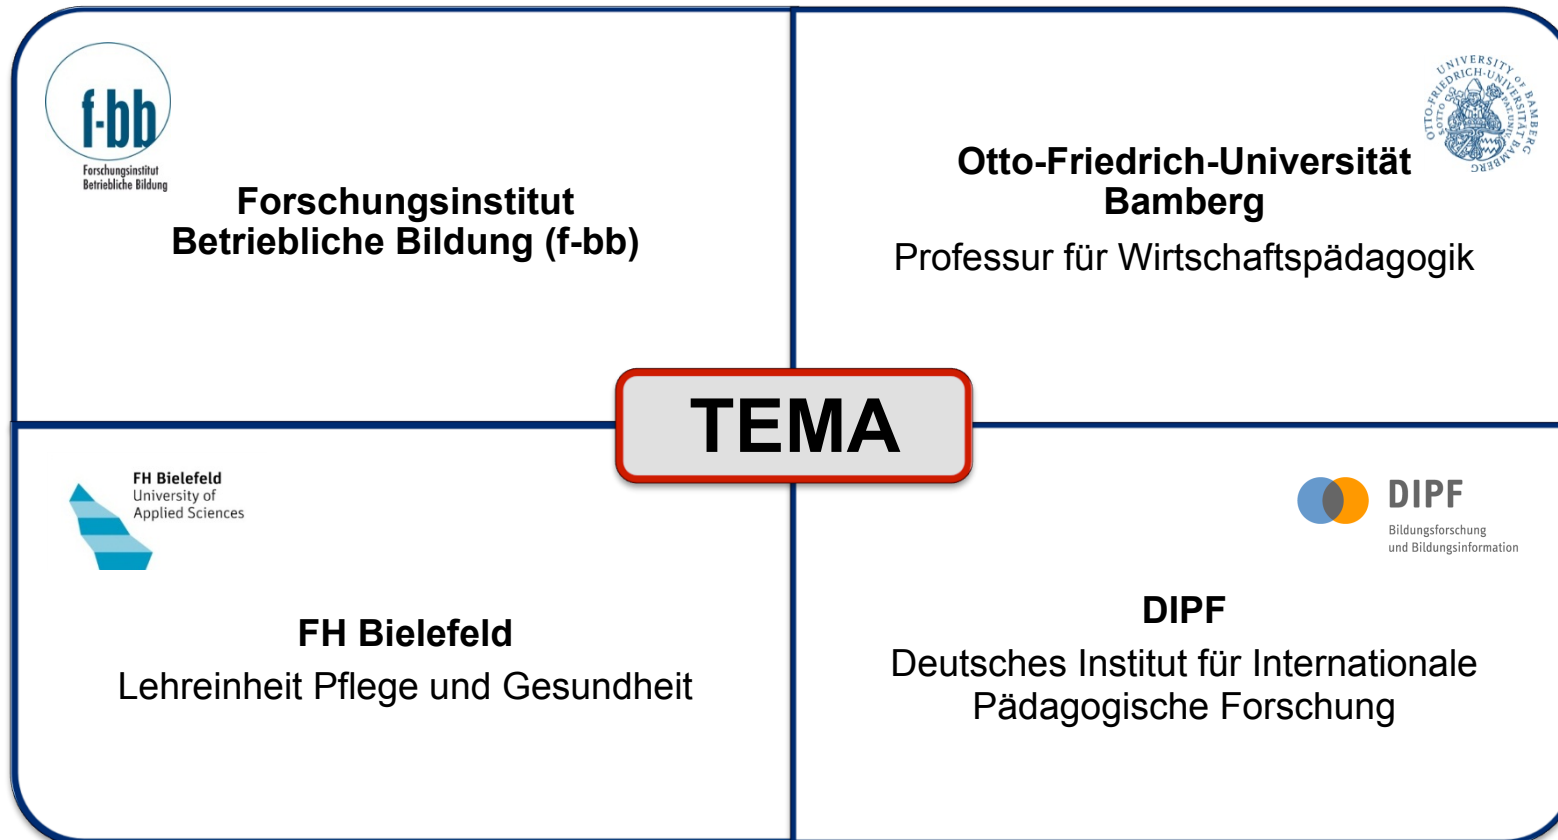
f-bb
Forschungsinstitut Betriebliche Bildung

Forschungsinstitut Betriebliche Bildung (f-bb)

UNIVERSITY OF BAMBERG OTTO-FRIEDRICH-UNIVERSITÄT BAMBERG

Otto-Friedrich-Universität Bamberg

Professur für Wirtschaftspädagogik

TEMA

FH Bielefeld
University of Applied Sciences

FH Bielefeld

Lehreinheit Pflege und Gesundheit

DIPF
Bildungsforschung und Bildungsinformation

DIPF

Deutsches Institut für Internationale Pädagogische Forschung